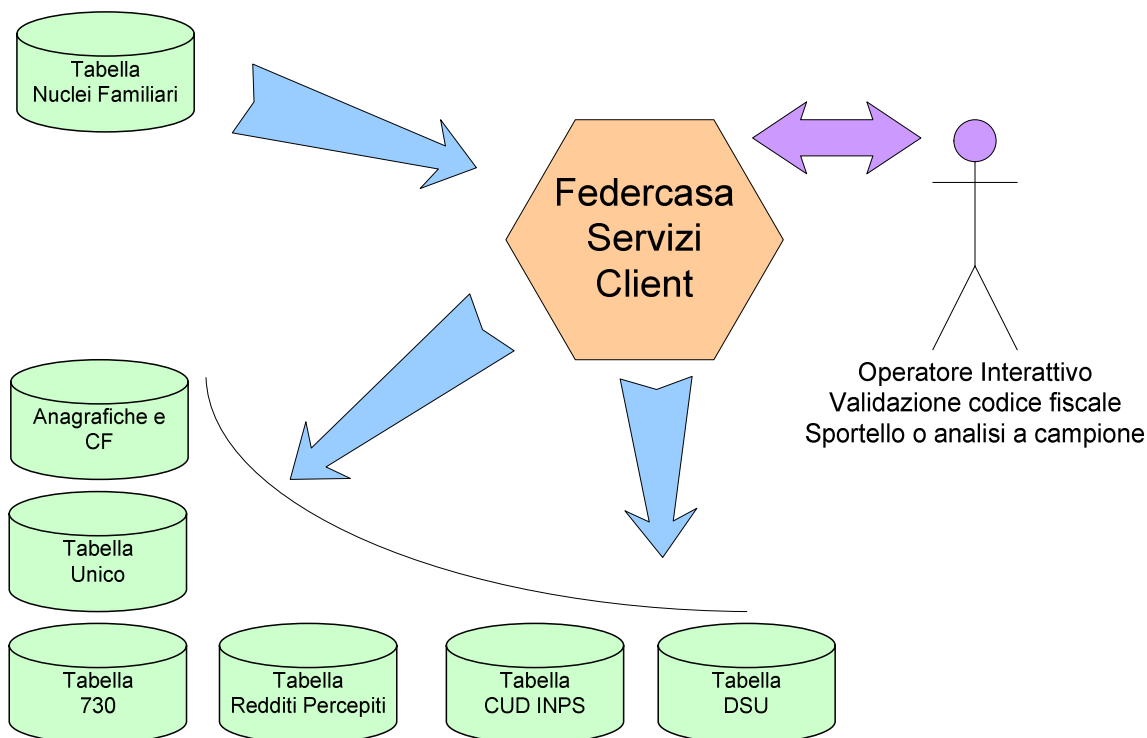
Tabella
Nuclei Familiari

Federcasa
Servizi
Client

Operatore Interattivo
Validazione codice fiscale
Sportello o analisi a campione

Anagrafiche e
CF

Tabella
Unico

Tabella
730

Tabella
Redditi Percepiti

Tabella
CUD INPS

Tabella
DSU